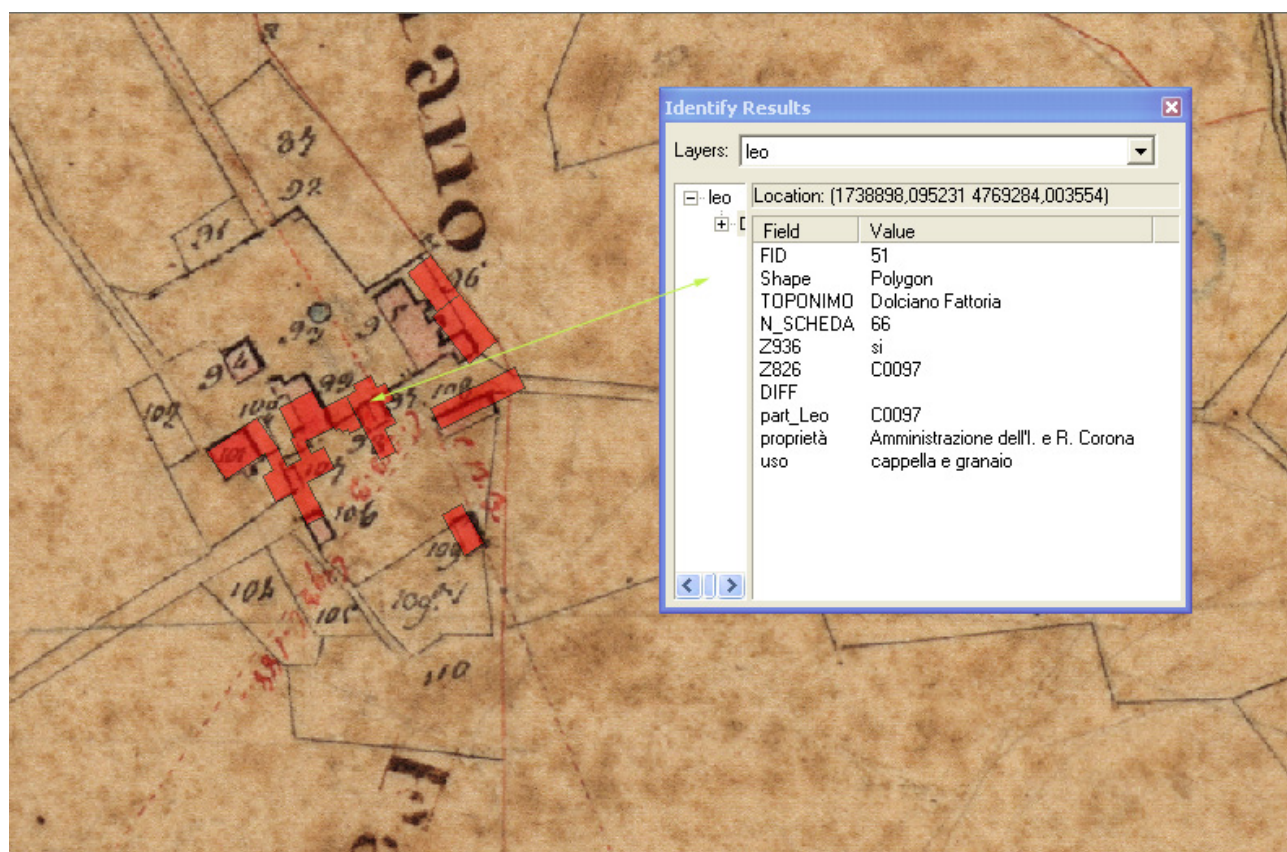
ano

84
92
91
96
9
93
9
99
108
102
100
97
98
101
107
106
109
104
105
109 bis
110

Identify Results

Layers: leo

leo
D

Location: (1738898,095231 4769284,003554)

| Field | Value |
|---|---|
| FID | 51 |
| Shape | Polygon |
| TOPONIMO | Dolciano Fattoria |
| N_SCHEDA | 66 |
| Z936 | si |
| Z826 | C0097 |
| DIFF | |
| part_Leo | C0097 |
| proprietà | Amministrazione dell'I. e R. Corona |
| uso | cappella e granaio |